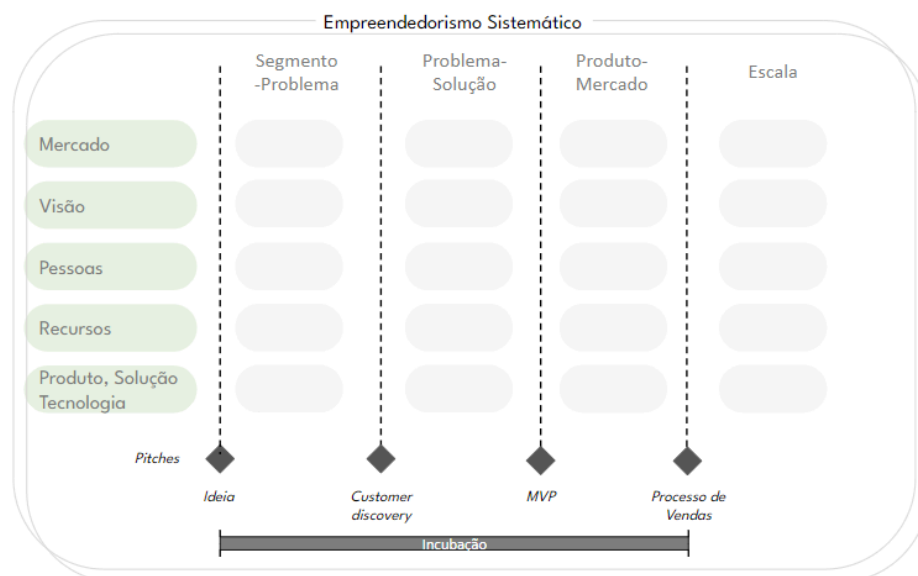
Empreendedorismo Sistemático

| | Segmento -Problema | Problema-Solução | Produto-Mercado | Escala |
|---|---|---|---|---|
| Mercado | | | | |
| Visão | | | | |
| Pessoas | | | | |
| Recursos | | | | |
| Produto, Solução Tecnologia | | | | |

Pitches

Ideia

Customer discovery

MVP

Processo de Vendas

Incubação